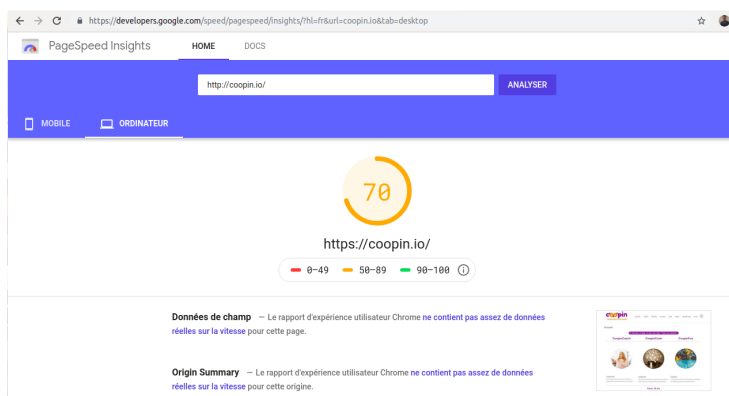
https://developers.google.com/speed/pagespeed/insights/?hl=fr&url=coopin.io&tab=desktop

PageSpeed Insights HOME DOCS

http://coopin.io/ ANALYSER

MOBILE ORDINATEUR

70

https://coopin.io/

0–49 50–89 90–100

Données de champ — Le rapport d'expérience utilisateur Chrome ne contient pas assez de données réelles sur la vitesse pour cette page.

Origin Summary — Le rapport d'expérience utilisateur Chrome ne contient pas assez de données réelles sur la vitesse pour cette origine.

coopin